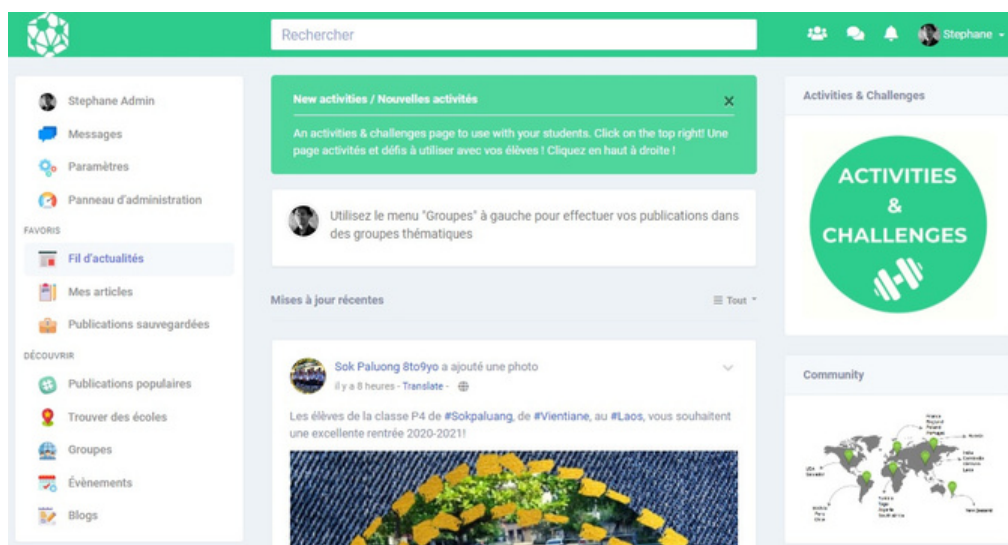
Rechercher

Stephane

Stephane Admin
Messages
Paramètres
Panneau d'administration
FAVORIS
Fil d'actualités
Mes articles
Publications sauvegardées
DÉCOUVRIR
Publications populaires
Trouver des écoles
Groupes
Évènements
Blogs

New activities / Nouvelles activités

×

An activities & challenges page to use with your students. Click on the top right! Une page activités et défis à utiliser avec vos élèves ! Cliquez en haut à droite !

Utilisez le menu "Groupes" à gauche pour effectuer vos publications dans des groupes thématiques

Mises à jour récentes

Tout

Sok Paluong 8to9yo a ajouté une photo
il y a 8 heures - Translate -

Les élèves de la classe P4 de #Sokpaluang, de #Vientiane, au #Laos, vous souhaitent une excellente rentrée 2020-2021!

Activities & Challenges

ACTIVITIES
&
CHALLENGES

Community

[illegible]